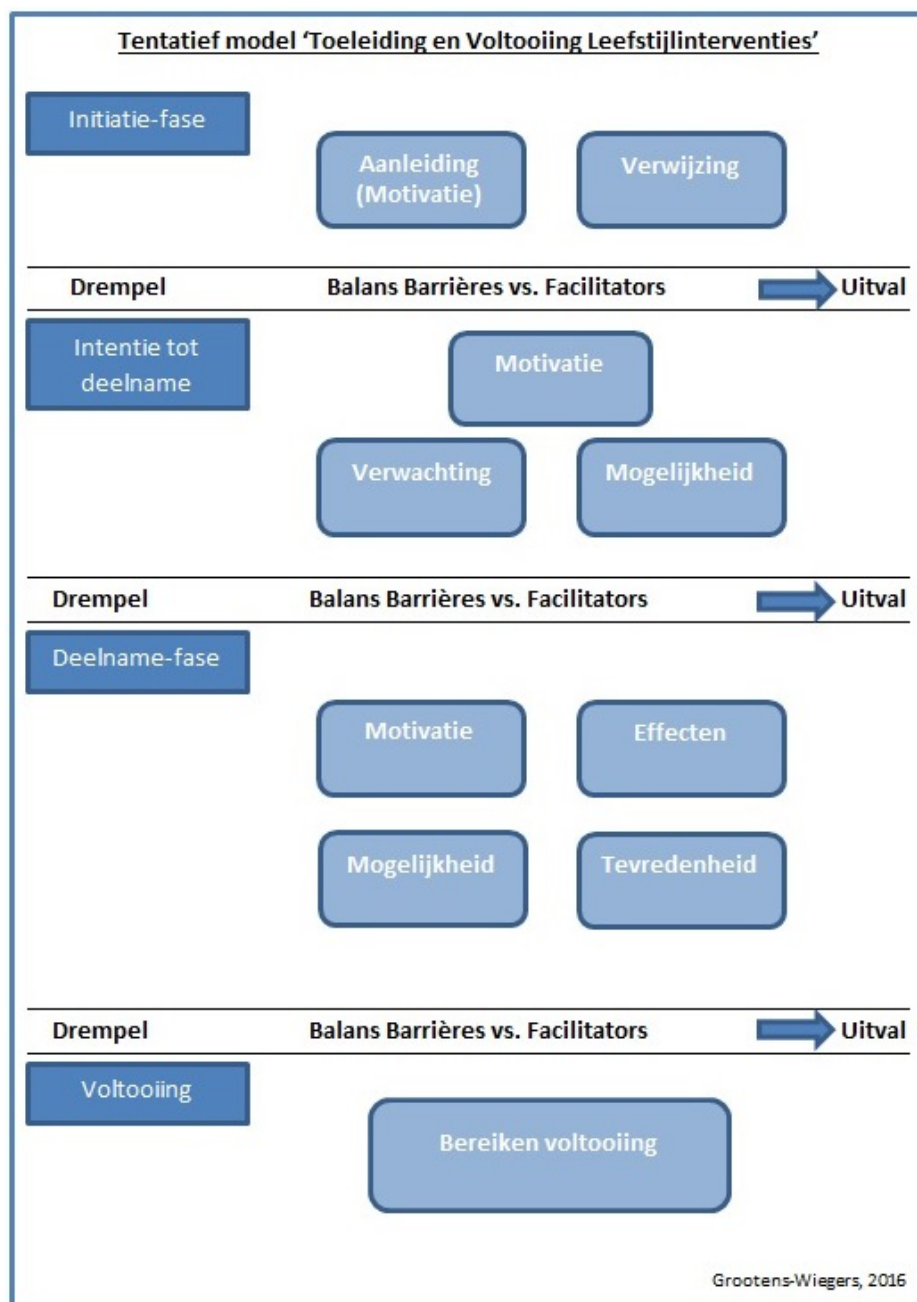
Tentatief model 'Toeleiding en Voltooiing Leefstijlinterventies'

Initiatie-fase

Aanleiding (Motivatie)

Verwijzing

Drempel Balans Barrières vs. Facilitators Uitval

Intentie tot deelname

Motivatie

Verwachting

Mogelijkheid

Drempel Balans Barrières vs. Facilitators Uitval

Deelname-fase

Motivatie

Effecten

Mogelijkheid

Tevredenheid

Drempel Balans Barrières vs. Facilitators Uitval

Voltooiing

Bereiken voltooiing

Grootens-Wiegers, 2016